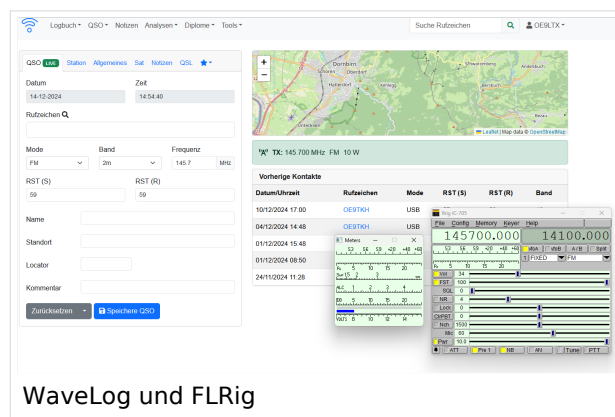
Logbuch ▾ QSO ▾ Notizen Analysen ▾ Diplome ▾ Tools ▾
Suche Rufzeichen
OE9LTX ▾

QSO LIVE Station Allgemeines Sat Notizen QSL

Datum
14-12-2024
Zeit
14:54:40

Rufzeichen

Mode
FM
Band
2m
Frequenz
145.7 MHz

RST (S)
59
RST (R)
59

Name

Standort

Locator

Kommentar

Zurücksetzen
Speichere QSO

Dornbirn
Schwarzenberg
Leaflet | Map data © OpenStreetMap

TX: 145.700 MHz FM 10 W

Vorherige Kontakte

| Datum/Uhrzeit | Rufzeichen | Mode | RST (S) | RST (R) | Band |
|---|---|---|---|---|---|
| 10/12/2024 17:00 | OE9TKH | USB | | | |
| 04/12/2024 14:48 | OE9TKH | USB | | | |
| 01/12/2024 15:48 | | | | | |
| 01/12/2024 08:50 | | | | | |
| 24/11/2024 11:28 | | | | | |

Meters
S 3 5 7 9 +20 +40 +60
Po 5 10 15 20
SWR 1.5 2 3
ALC 1 2 3 4
IDD 5 10 15
VDD 5 10 15

Rig IC-705
File Config Memory Keyer Help
145700.000
14100.000
vfoA vfoB A/B Split
FIXED FM
Vol 34
RF 100
SQL 0
NR 4
Lock 0
CMPRT 0
Nch 1500
Mic 60
Pwr 10.0
ATT Pre 1 NB AN Tune PTT

WaveLog und FLRig